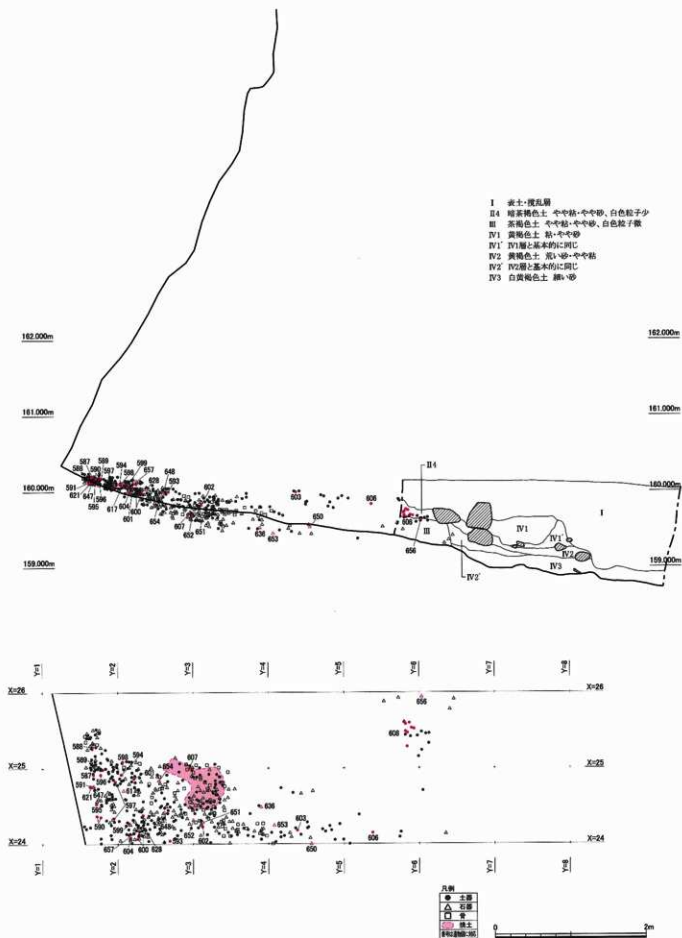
I 表土・撹乱層
II4 暗茶褐色土 やや粘・やや砂、白色粒子少
III 茶褐色土 やや粘・やや砂、白色粒子微
IV1 黄褐色土 粘・やや砂
IV1' IV1層と基本的に同じ
IV2 黄褐色土 荒い砂・やや粘
IV2' IV2層と基本的に同じ
IV3 白黄褐色土 細い砂

162.000m
162.000m
161.000m
161.000m
160.000m
160.000m
159.000m
159.000m

587 589 599 568 590 597 594 588 657 591 621 647 595 596 617 600 604 601 648 628 593 602 654 607 652 651 603 636 653 650 606 608 656

II4
III
IV1
IV1'
IV2
IV3
IV2'
I

Y=1 Y=2 Y=3 Y=4 Y=5 Y=6 Y=7 Y=8
X=26
X=26
X=25
X=25
X=24
X=24
Y=1 Y=2 Y=3 Y=4 Y=5 Y=6 Y=7 Y=8

656 608 607 588 598 594 589 587 591 621 636 653 603 651 652 597 599 657 604 600 628 602 650 606

凡例
● 土器
△ 石器
□ 骨
焼土
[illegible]

0 2m